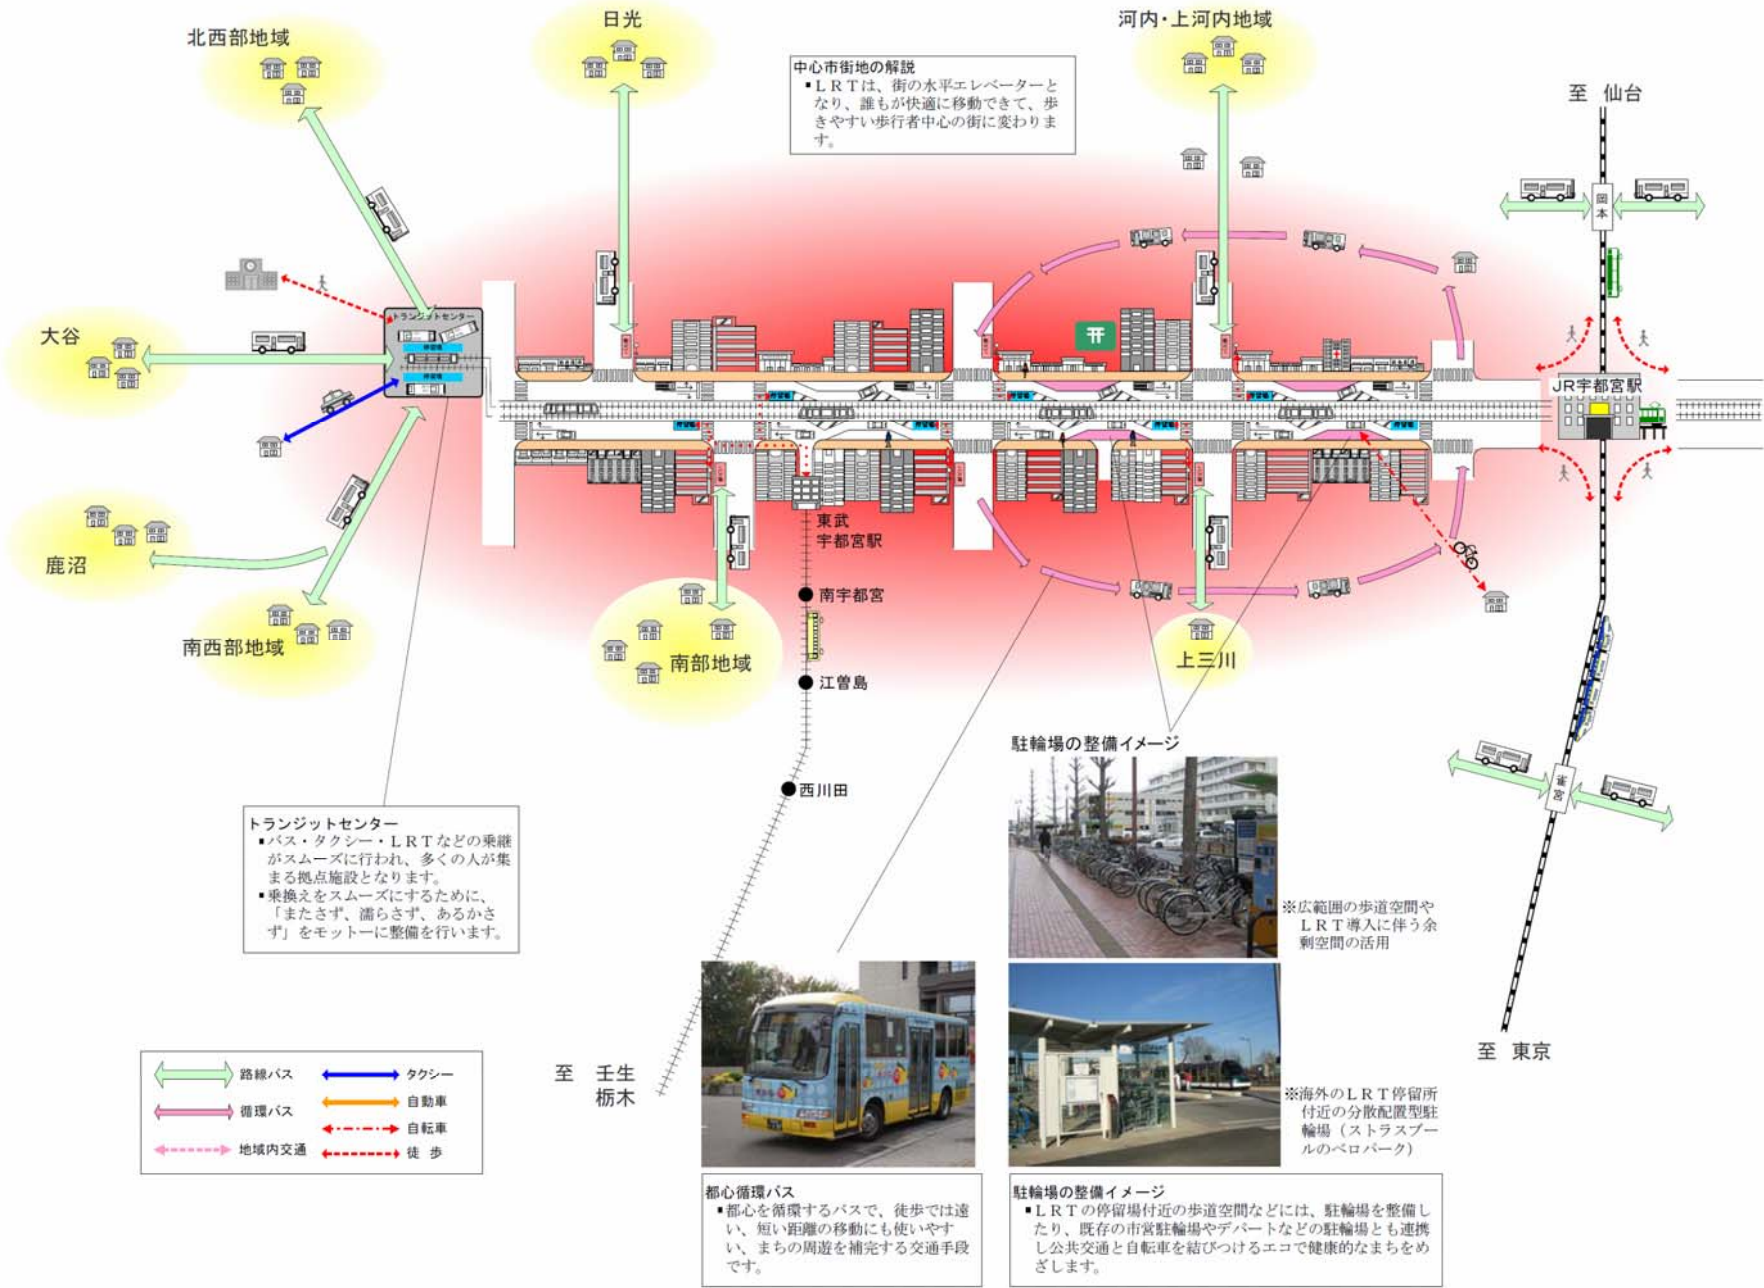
北西部地域

日光

中心市街地の解説
▪ＬＲＴは、街の水平エレベーターとなり、誰もが快適に移動できて、歩きやすい歩行者中心の街に変わります。

河内・上河内地域

至　仙台

岡本

大谷

トランジットセンター

JR宇都宮駅

鹿沼

東武宇都宮駅

南宇都宮

南西部地域

南部地域

江曽島

上三川

西川田

駐輪場の整備イメージ

雀宮

トランジットセンター
▪バス・タクシー・ＬＲＴなどの乗継がスムーズに行われ、多くの人が集まる拠点施設となります。
▪乗換えをスムーズにするために、「またさず、濡らさず、あるかさず」をモットーに整備を行います。

※広範囲の歩道空間やＬＲＴ導入に伴う余剰空間の活用

至　東京

路線バス
循環バス
地域内交通
タクシー
自動車
自転車
徒　歩

至　壬生
栃木

※海外のＬＲＴ停留所付近の分散配置型駐輪場（ストラスブールのベロパーク）

都心循環バス
▪都心を循環するバスで、徒歩では遠い、短い距離の移動にも使いやすい、まちの周遊を補完する交通手段です。

駐輪場の整備イメージ
▪ＬＲＴの停留場付近の歩道空間などには、駐輪場を整備したり、既存の市営駐輪場やデパートなどの駐輪場とも連携し公共交通と自転車を結びつけるエコで健康的なまちをめざします。